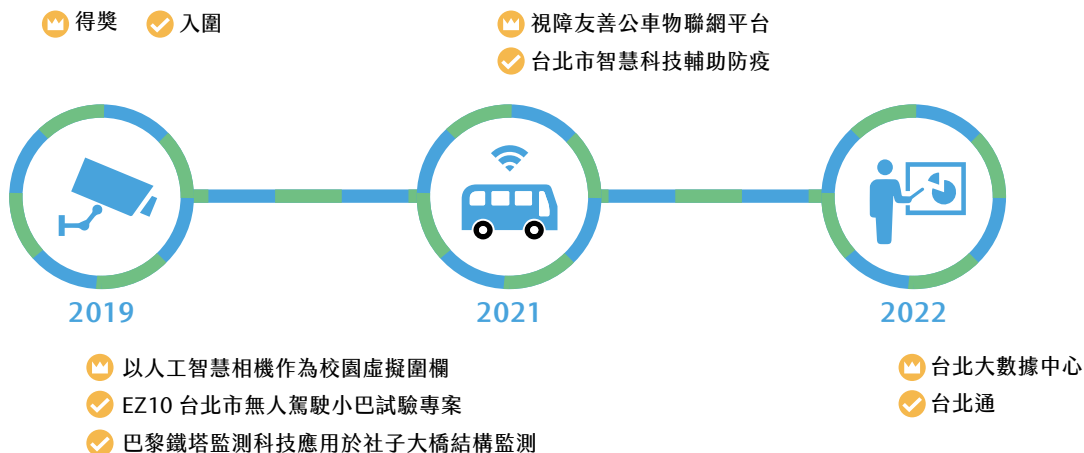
得獎 入圍

視障友善公車物聯網平台
台北市智慧科技輔助防疫

2019

2021

2022

以人工智慧相機作為校園虛擬圍欄
EZ10 台北市無人駕駛小巴試驗專案
巴黎鐵塔監測科技應用於社子大橋結構監測

台北大數據中心
台北通